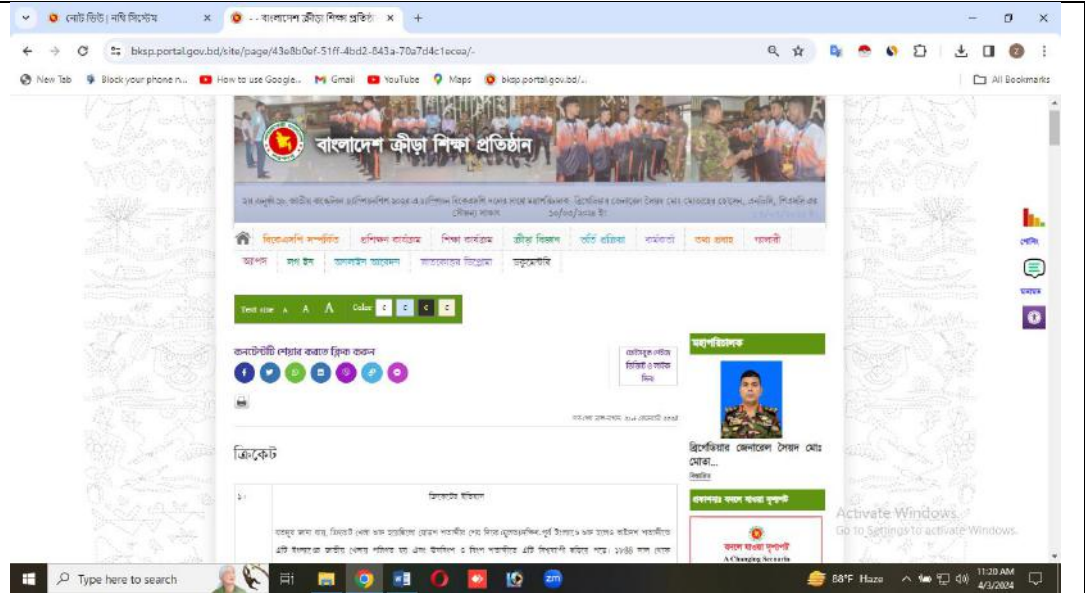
নোট ডিউ | নথি সিস্টেম ×
- - বাংলাদেশ ক্রীড়া শিক্ষা প্রতিষ্ঠা ×
+

bksp.portal.gov.bd/site/page/43e8b0ef-51ff-4bd2-843a-70a7d4c1ecea/-

New Tab Block your phone n... How to use Google... Gmail YouTube Maps bksp.portal.gov.bd/... All Bookmarks

বাংলাদেশ ক্রীড়া শিক্ষা প্রতিষ্ঠান

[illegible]

বিকেএসপি সম্পর্কিত প্রশিক্ষণ কার্যক্রম শিক্ষা কার্যক্রম ক্রীড়া বিজ্ঞান ভর্তি প্রক্রিয়া দর্শনার্থী তথ্য প্রদান গ্যালারী আপস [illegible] অনলাইন আবেদন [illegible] ডকুমেন্টারি

Text size A A A Color

কনটেন্টটি শেয়ার করতে ক্লিক করুন

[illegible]

মহাপরিচালক

ব্রিগেডিয়ার জেনারেল সৈয়দ মোঃ মোতা...

বিস্তারিত

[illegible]

ক্রিকেট

১। ক্রিকেট ইতিহাস

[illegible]

Activate Windows
Go to Settings to activate Windows.

Type here to search
88°F Haze 11:20 AM 4/3/2024